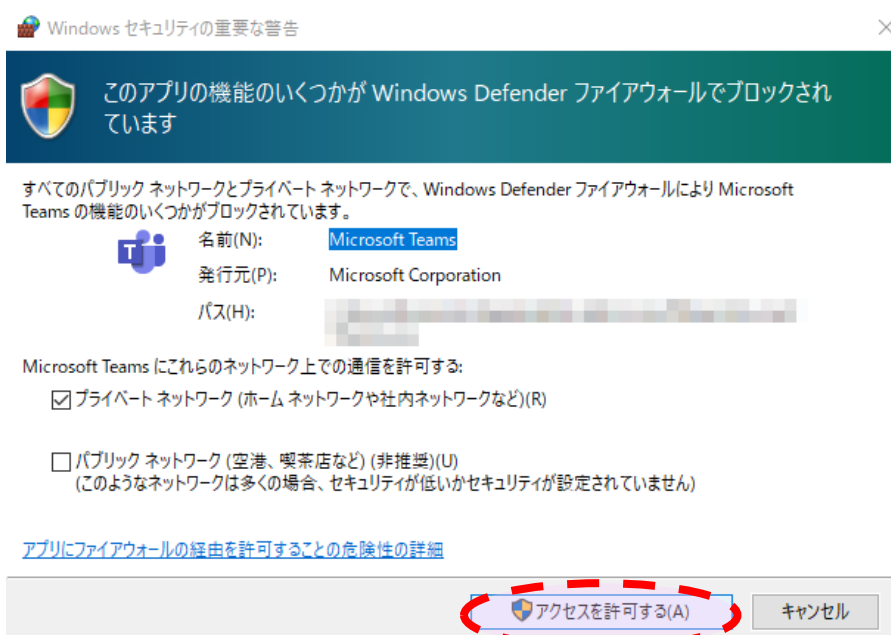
Windows セキュリティの重要な警告

このアプリの機能のいくつかが Windows Defender ファイアウォールでブロックされています

すべてのパブリック ネットワークとプライベート ネットワークで、Windows Defender ファイアウォールにより Microsoft Teams の機能のいくつかがブロックされています。

名前(N): Microsoft Teams

発行元(P): Microsoft Corporation

パス(H): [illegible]

Microsoft Teams にこれらのネットワーク上での通信を許可する:

☑ プライベート ネットワーク (ホーム ネットワークや社内ネットワークなど)(R)

☐ パブリック ネットワーク (空港、喫茶店など) (非推奨)(U)
(このようなネットワークは多くの場合、セキュリティが低いかセキュリティが設定されていません)

アプリにファイアウォールの経由を許可することの危険性の詳細

アクセスを許可する(A)

キャンセル